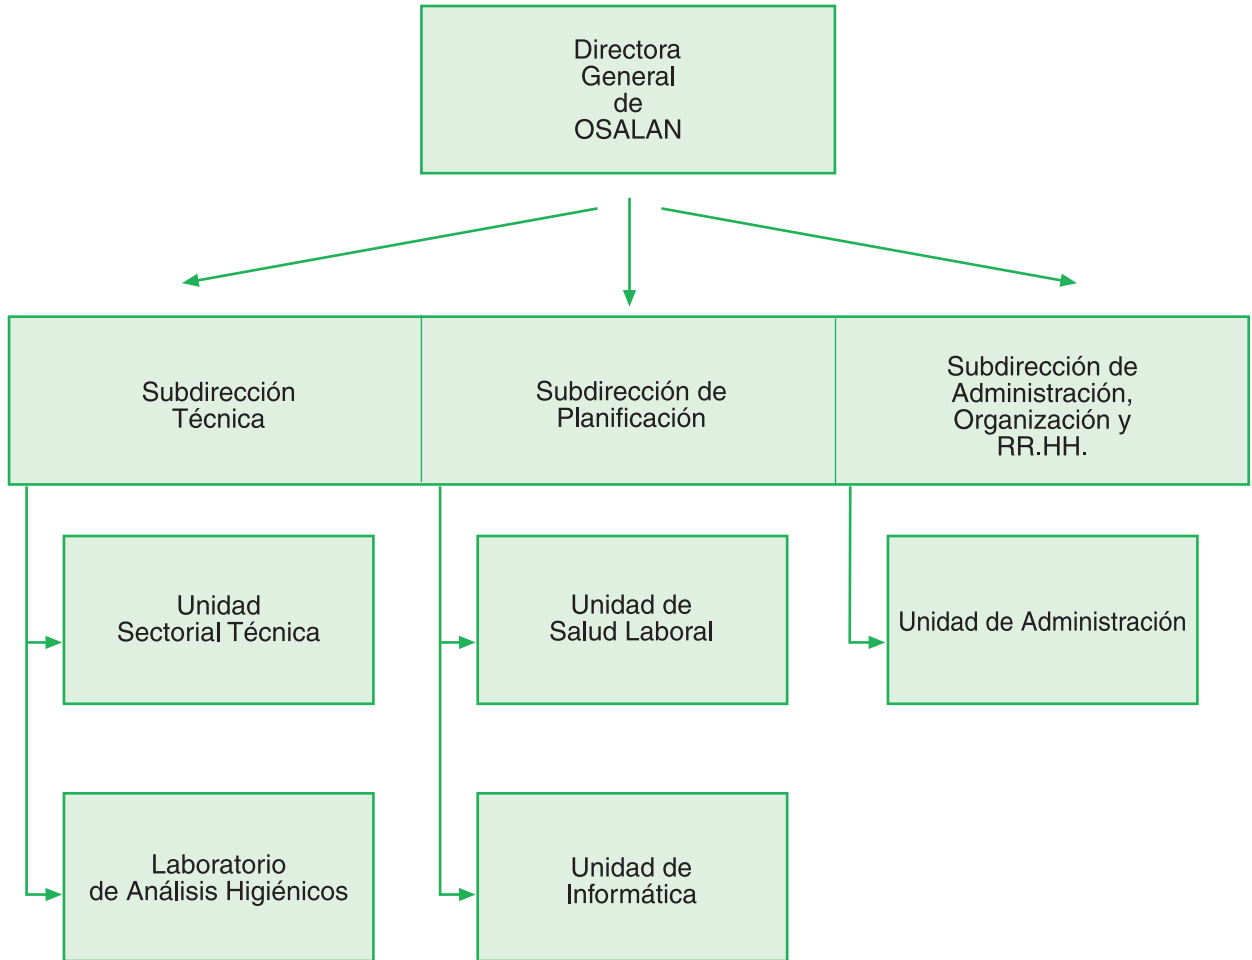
Directora
General
de
OSALAN

Subdirección
Técnica

Subdirección de
Planificación

Subdirección de
Administración,
Organización y
RR.HH.

Unidad
Sectorial Técnica

Laboratorio
de Análisis Higiénicos

Unidad de
Salud Laboral

Unidad de
Informática

Unidad de Administración